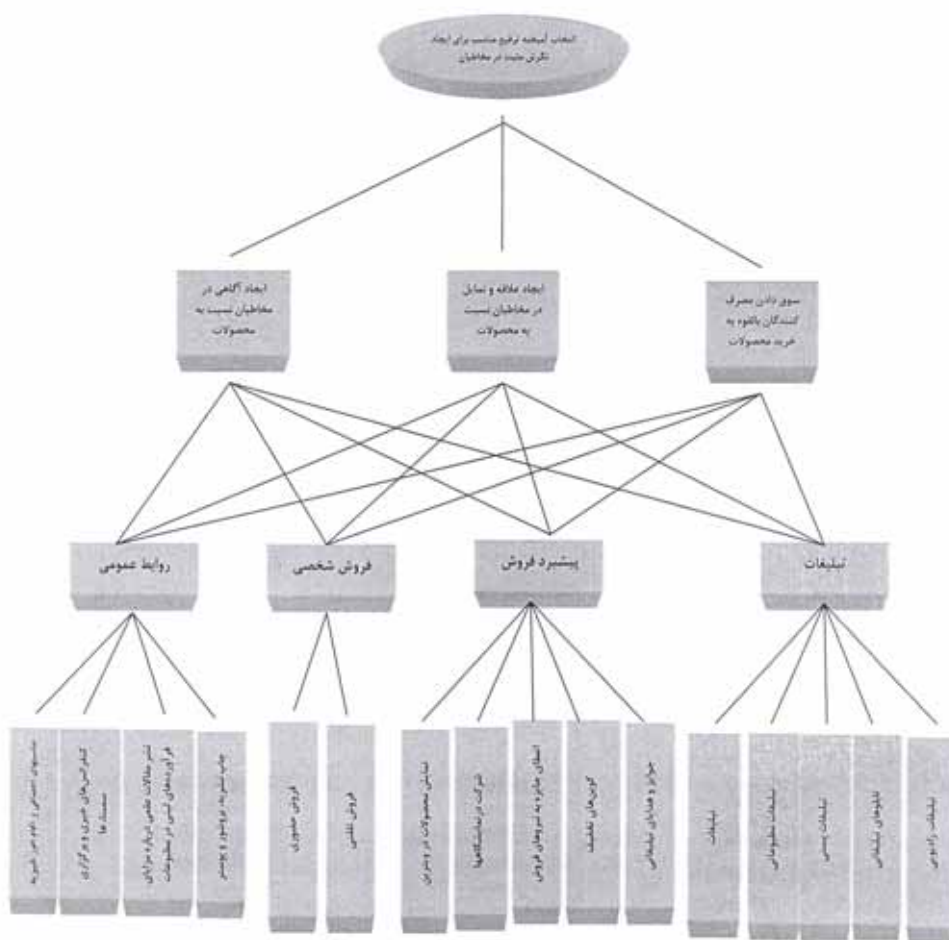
انتخاب آمیخته ترفیع مناسب برای ایجاد نگرش مثبت در مخاطبان

ایجاد آگاهی در مخاطبان نسبت به محصولات

ایجاد علاقه و تمایل در مخاطبان نسبت به محصولات

سوق دادن مصرف کنندگان بالقوه به خرید محصولات

روابط عمومی

فروش شخصی

پیشبرد فروش

تبلیغات

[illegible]

کنفرانس‌های خبری و برگزاری سمینارها

نشر مقالات علمی درباره مزایای فرآورده‌های لبنی در مطبوعات

چاپ بروشور و پوستر

فروش حضوری

فروش تلفنی

نمایش محصولات در ویترین

شرکت در نمایشگاهها

اعطای جایزه به فروشگاه‌های فروش

کوپن‌های تخفیف

جوایز و هدایای تبلیغاتی

تبلیغات

تبلیغات تلویزیونی

تبلیغات چاپی

تابلوهای تبلیغاتی

تبلیغات رادیویی